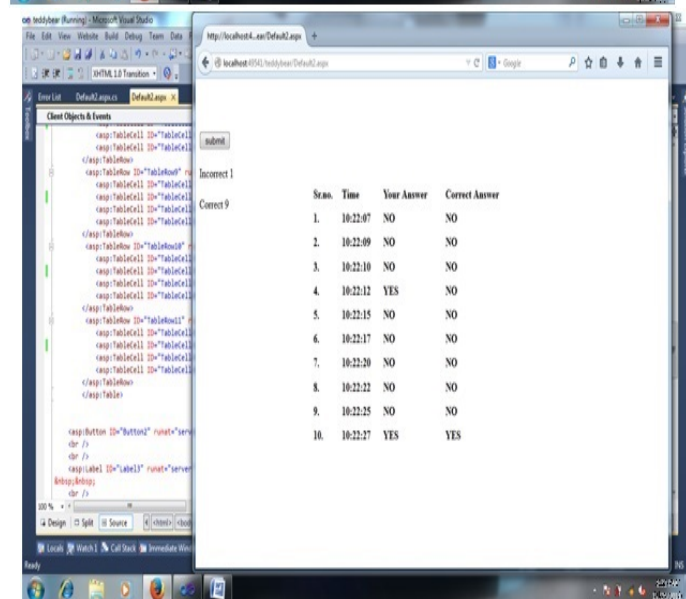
teddybear (Running) - Microsoft Visual Studio
File Edit View Website Build Debug Team Data
XHTML 1.0 Transition
Error List Default2.aspx.cs Default2.aspx
Client Objects & Events
<asp:TableCell ID="TableCell
<asp:TableCell ID="TableCell
</asp:TableRow>
<asp:TableRow ID="TableRow9" ru
<asp:TableCell ID="TableCell
<asp:TableCell ID="TableCell
<asp:TableCell ID="TableCell
<asp:TableCell ID="TableCell
</asp:TableRow>
<asp:TableRow ID="TableRow10"
<asp:TableCell ID="TableCell
<asp:TableCell ID="TableCell
<asp:TableCell ID="TableCell
<asp:TableCell ID="TableCell
</asp:TableRow>
<asp:TableRow ID="TableRow11"
<asp:TableCell ID="TableCell
<asp:TableCell ID="TableCell
<asp:TableCell ID="TableCell
<asp:TableCell ID="TableCell
</asp:TableRow>
</asp:Table>

<asp:Button ID="Button2" runat="serv
<br />
<br />
<asp:Label ID="Label3" runat="server
&nbsp;&nbsp;
<br />
100 %
Design Split Source <html> <body
Locals Watch 1 Call Stack Immediate Win
Ready

http://localhost4...ear/Default2.aspx
localhost:49341/teddybear/Default2.aspx
Google

submit

Incorrect 1

Correct 9

| Sr.no. | Time | Your Answer | Correct Answer |
|---|---|---|---|
| 1. | 10:22:07 | NO | NO |
| 2. | 10:22:09 | NO | NO |
| 3. | 10:22:10 | NO | NO |
| 4. | 10:22:12 | YES | NO |
| 5. | 10:22:15 | NO | NO |
| 6. | 10:22:17 | NO | NO |
| 7. | 10:22:20 | NO | NO |
| 8. | 10:22:22 | NO | NO |
| 9. | 10:22:25 | NO | NO |
| 10. | 10:22:27 | YES | YES |